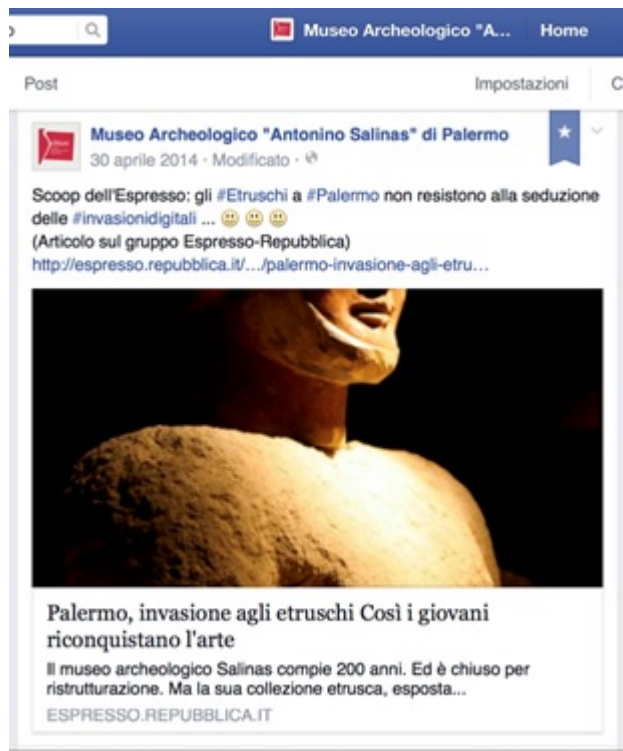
Museo Archeologico "A... Home

Post

Impostazioni C

Museo Archeologico "Antonino Salinas" di Palermo
30 aprile 2014 · Modificato ·

Scoop dell'Espresso: gli #Etruschi a #Palermo non resistono alla seduzione delle #invasionidigitali ... 😀 😀 😀
(Articolo sul gruppo Espresso-Repubblica)
http://espresso.repubblica.it/.../palermo-invasione-agli-etru...

Palermo, invasione agli etruschi Così i giovani riconquistano l'arte

Il museo archeologico Salinas compie 200 anni. Ed è chiuso per ristrutturazione. Ma la sua collezione etrusca, esposta...

ESPRESSO.REPUBBLICA.IT